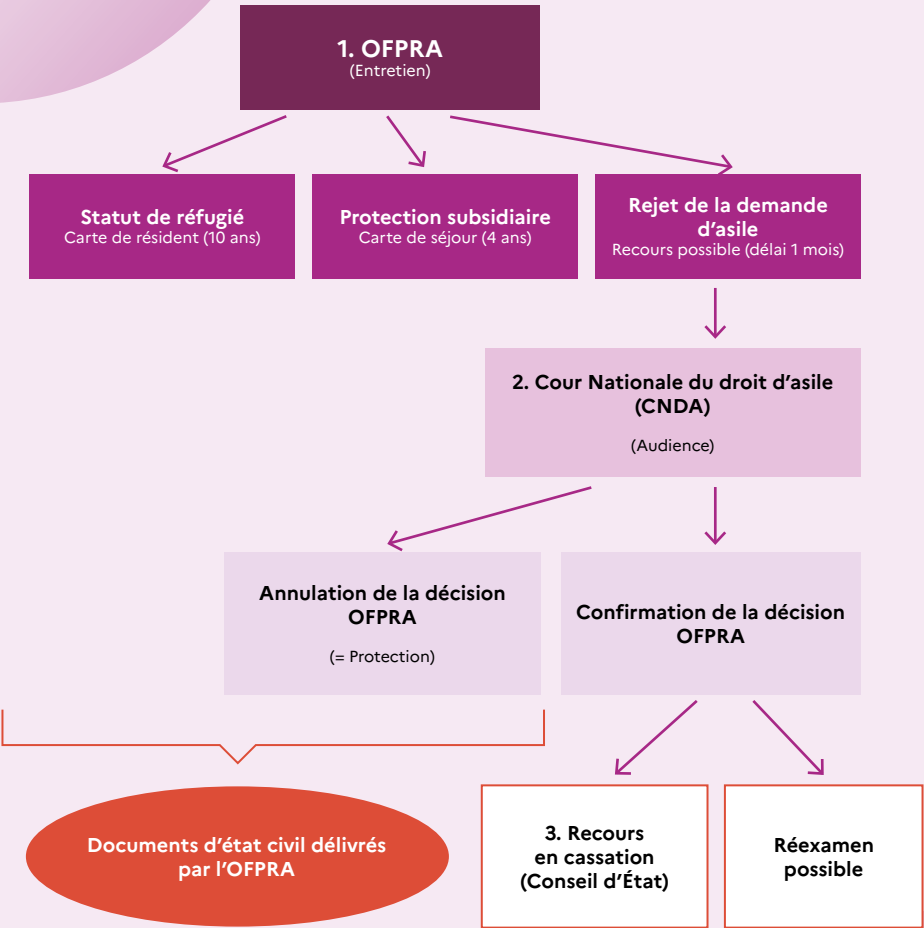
1. OFPRA
(Entretien)

Statut de réfugié
Carte de résident (10 ans)

Protection subsidiaire
Carte de séjour (4 ans)

Rejet de la demande d'asile
Recours possible (délai 1 mois)

2. Cour Nationale du droit d'asile (CNDA)

(Audience)

Annulation de la décision OFPRA

(= Protection)

Confirmation de la décision OFPRA

Documents d'état civil délivrés par l'OFPRA

3. Recours en cassation (Conseil d'État)

Réexamen possible